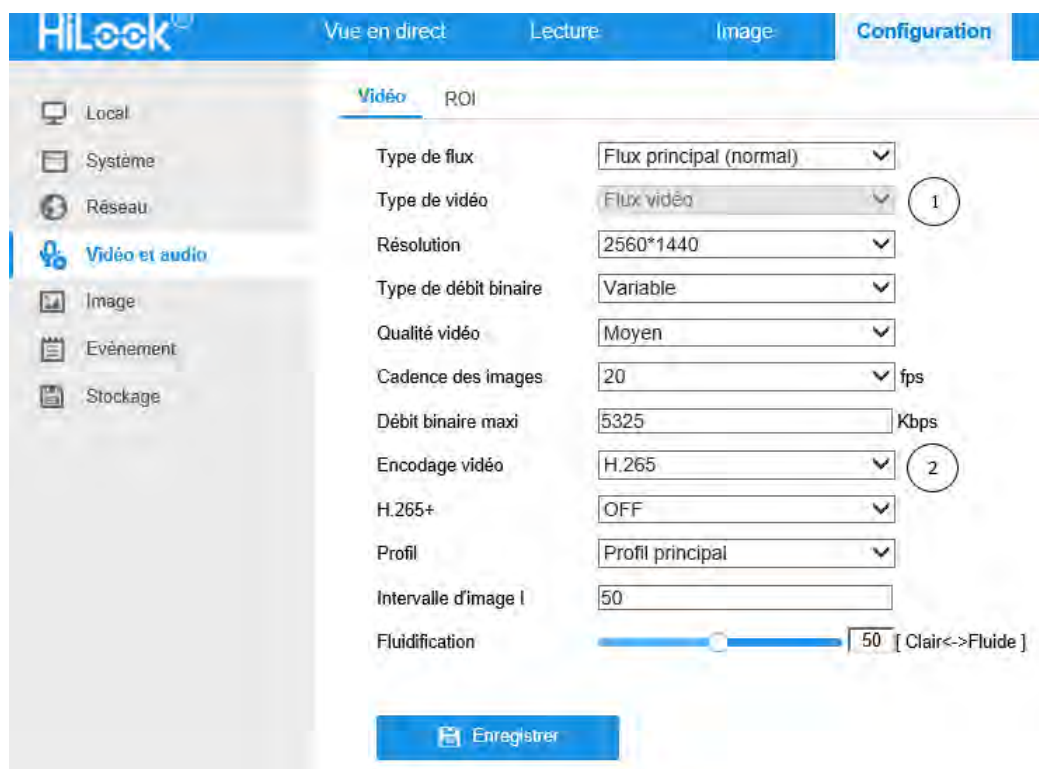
HiLook®

Vue en direct Lecture Image Configuration

Local
Système
Réseau
Vidéo et audio
Image
Evénement
Stockage

Vidéo ROI

| | | |
|---|---|---|
| Type de flux | Flux principal (normal) | |
| Type de vidéo | Flux vidéo | 1 |
| Résolution | 2560*1440 | |
| Type de débit binaire | Variable | |
| Qualité vidéo | Moyen | |
| Cadence des images | 20 | fps |
| Débit binaire maxi | 5325 | Kbps |
| Encodage vidéo | H.265 | 2 |
| H.265+ | OFF | |
| Profil | Profil principal | |
| Intervalle d'image I | 50 | |
| Fluidification | 50 | [ Clair<->Fluide ] |

Enregistrer